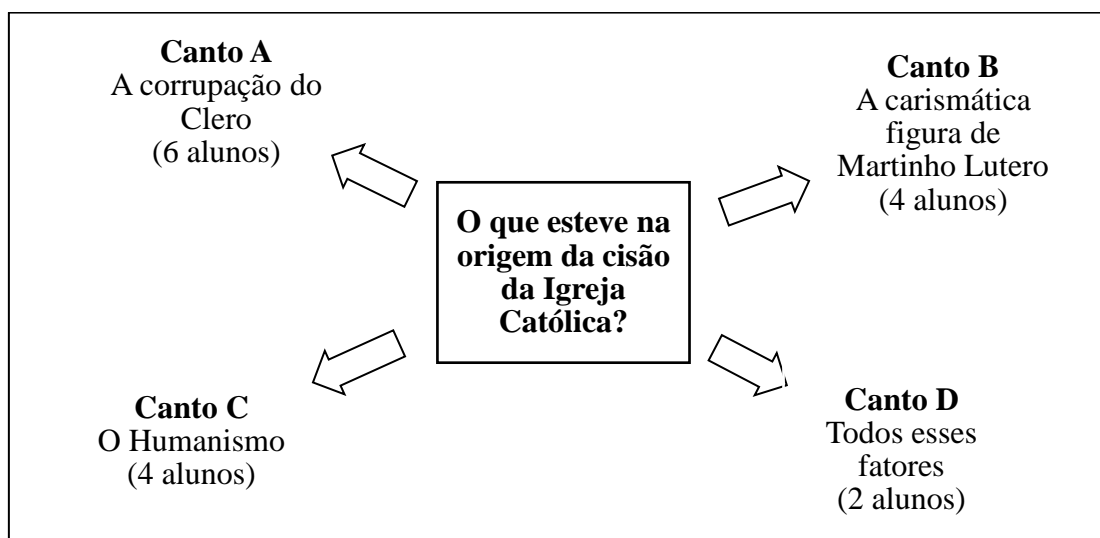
**Canto A**
A corrupação do Clero
(6 alunos)

**Canto B**
A carismática figura de Martinho Lutero
(4 alunos)

**O que esteve na origem da cisão da Igreja Católica?**

**Canto C**
O Humanismo
(4 alunos)

**Canto D**
Todos esses fatores
(2 alunos)